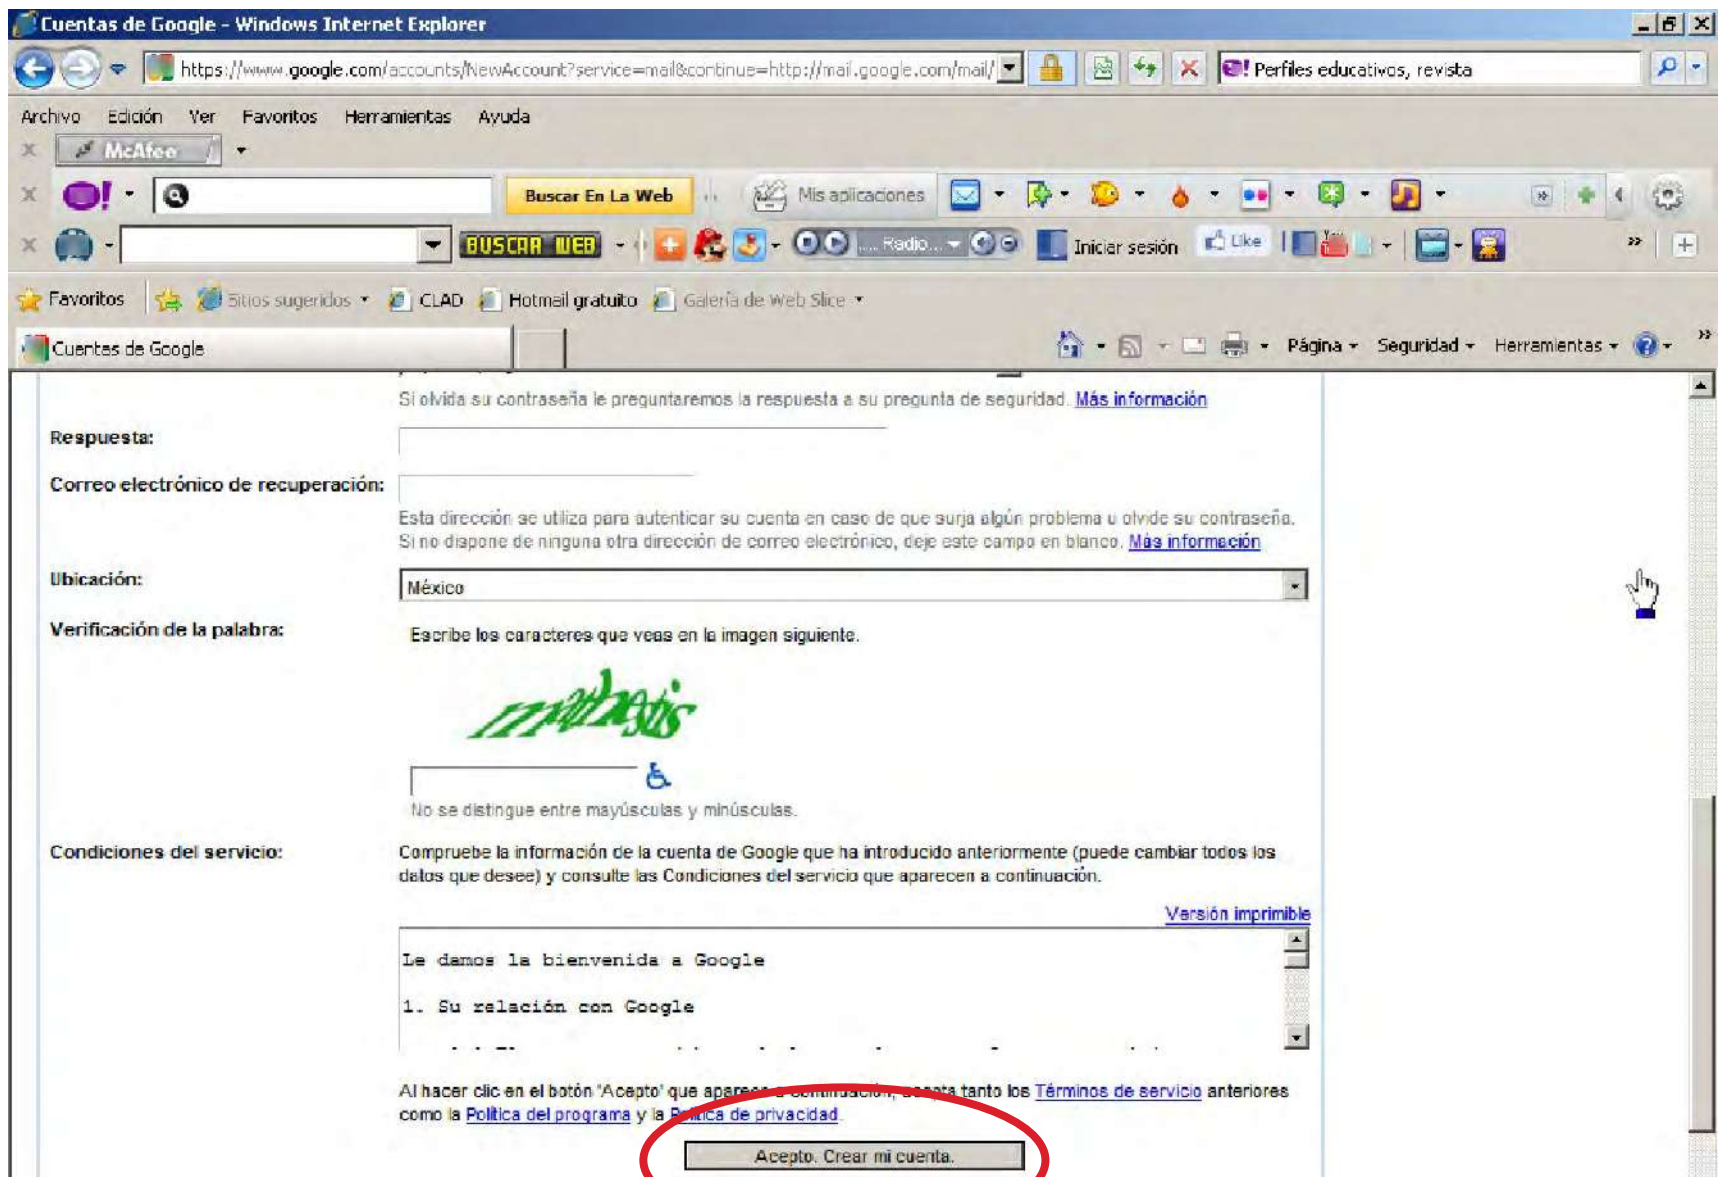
Cuentas de Google - Windows Internet Explorer

https://www.google.com/accounts/NewAccount?service=mail&continue=http://mail.google.com/mail/

Perfiles educativos, revista

Archivo Edición Ver Favoritos Herramientas Ayuda

McAfee

Buscar En La Web

Mis aplicaciones

BUSCAR WEB

Radio...

Iniciar sesión

Like

Favoritos

Sitios sugeridos

CLAD

Hotmail gratuito

Galería de Web Slice

Cuentas de Google

Página Seguridad Herramientas

Si olvida su contraseña le preguntaremos la respuesta a su pregunta de seguridad. Más información

Respuesta:

Correo electrónico de recuperación:

Esta dirección se utiliza para autenticar su cuenta en caso de que surja algún problema u olvide su contraseña. Si no dispone de ninguna otra dirección de correo electrónico, deje este campo en blanco. Más información

Ubicación:

México

Verificación de la palabra:

Escribe los caracteres que veas en la imagen siguiente.

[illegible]

No se distingue entre mayúsculas y minúsculas.

Condiciones del servicio:

Compruebe la información de la cuenta de Google que ha introducido anteriormente (puede cambiar todos los datos que desee) y consulte las Condiciones del servicio que aparecen a continuación.

Versión imprimible

Le damos la bienvenida a Google

1. Su relación con Google

Al hacer clic en el botón 'Acepto' que aparece a continuación, acepta tanto los Términos de servicio anteriores como la Política del programa y la Política de privacidad.

Acepto. Crear mi cuenta.